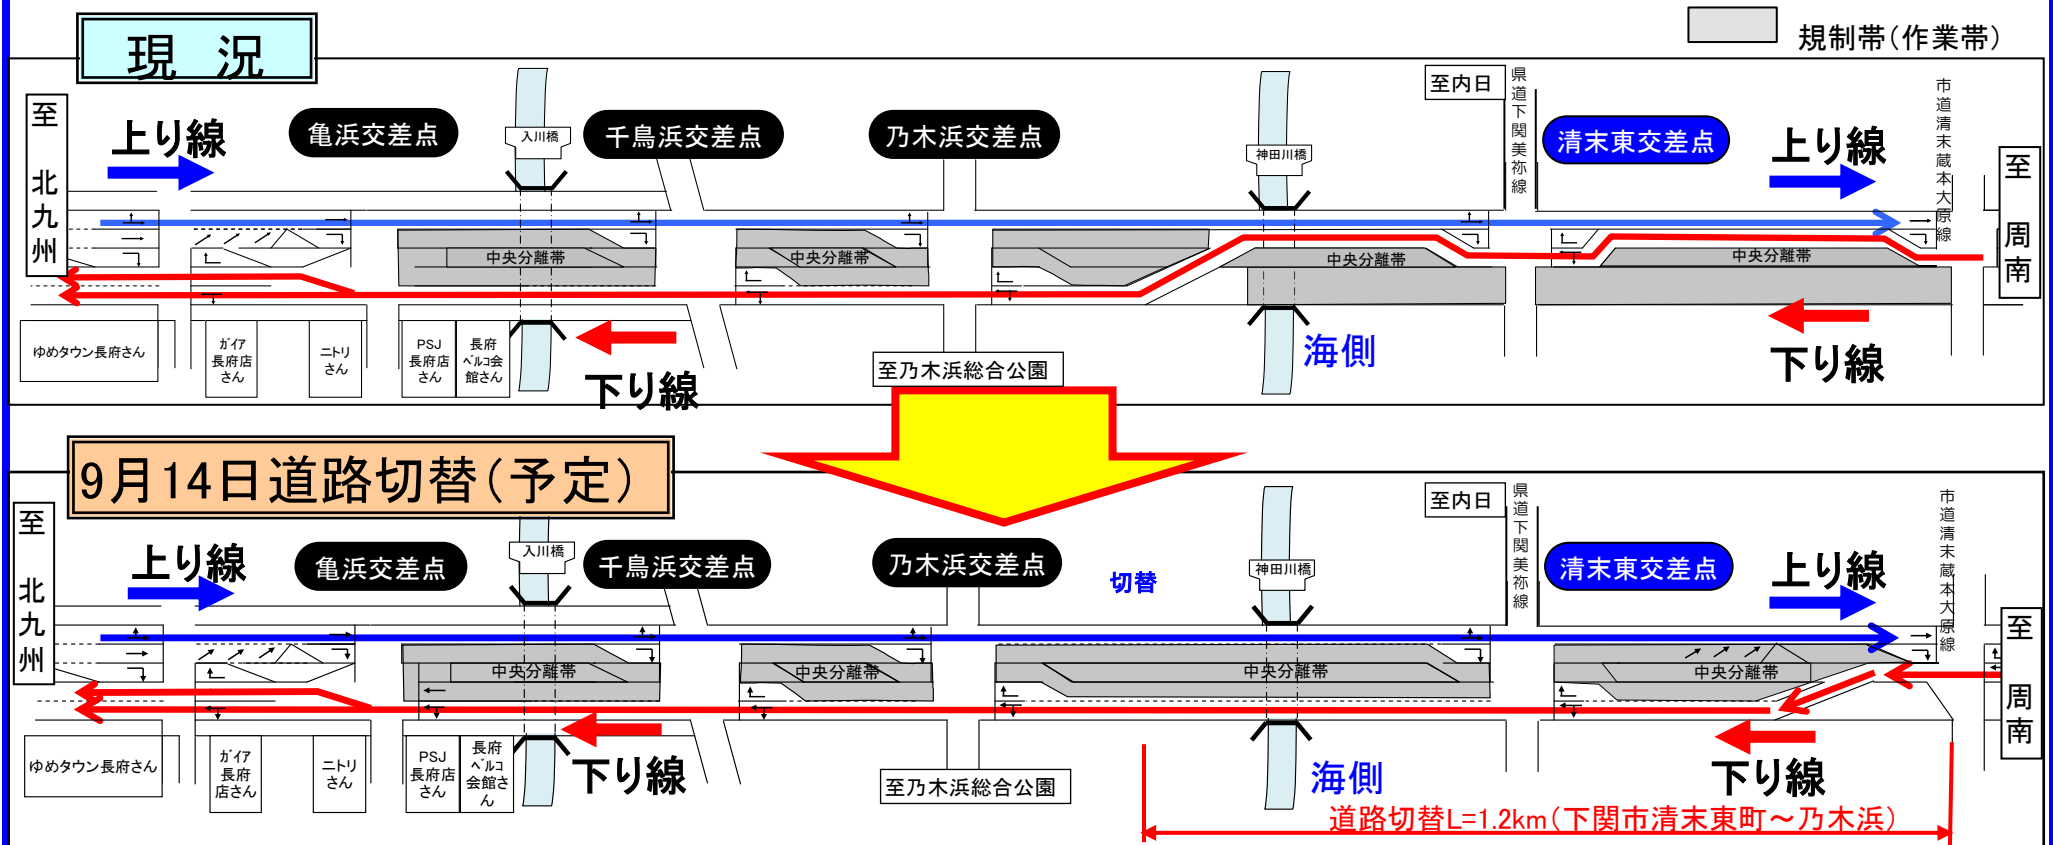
現　況

規制帯（作業帯）

至 北九州

上り線

亀浜交差点

入川橋

千鳥浜交差点

乃木浜交差点

至内日

県道下関美祢線

神田川橋

清末東交差点

上り線

市道清末蔵本大原線

至 周南

中央分離帯

中央分離帯

中央分離帯

中央分離帯

ゆめタウン長府さん

ｶﾞｲｱ長府店さん

ニトリさん

PSJ長府店さん

長府ﾍﾞﾙｺ会館さん

下り線

至乃木浜総合公園

海側

下り線

9月14日道路切替（予定）

至 北九州

上り線

亀浜交差点

入川橋

千鳥浜交差点

乃木浜交差点

切替

至内日

県道下関美祢線

神田川橋

清末東交差点

上り線

市道清末蔵本大原線

至 周南

中央分離帯

中央分離帯

中央分離帯

中央分離帯

ゆめタウン長府さん

ｶﾞｲｱ長府店さん

ニトリさん

PSJ長府店さん

長府ﾍﾞﾙｺ会館さん

下り線

至乃木浜総合公園

海側

下り線

道路切替L=1.2km（下関市清末東町～乃木浜）